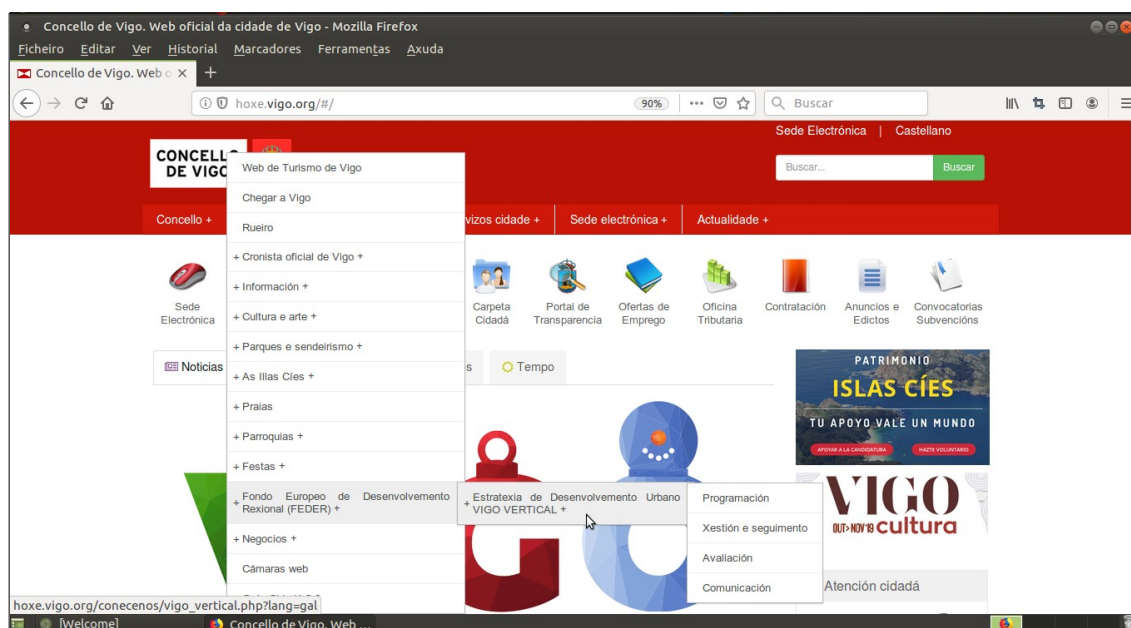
Concello de Vigo. Web oficial da cidade de Vigo - Mozilla Firefox
Ficheiro Editar Ver Historial Marcadores Ferramentas Axuda
Concello de Vigo. Web o ×
hoxe.vigo.org/#/
90%
Buscar
Sede Electrónica | Castellano
CONCELLO DE VIGO
Buscar...
Buscar
Concello +
vizos cidade +
Sede electrónica +
Actualidade +
Web de Turismo de Vigo
Chegar a Vigo
Rueiro
+ Cronista oficial de Vigo +
+ Información +
+ Cultura e arte +
+ Parques e sendeirismo +
+ As Illas Cíes +
+ Praias
+ Parroquias +
+ Festas +
+ Fondo Europeo de Desenvolvemento Rexional (FEDER) +
+ Negocios +
Cámaras web
Sede Electrónica
Carpeta Cidadá
Portal de Transparencia
Ofertas de Emprego
Oficina Tributaria
Contratación
Anuncios e Edictos
Convocatorias Subvencións
Noticias
s
Tempo
+ Estratexia de Desenvolvemento Urbano VIGO VERTICAL +
Programación
Xestión e seguimento
Avaliación
Comunicación
PATRIMONIO
ISLAS CÍES
TU APOYO VALE UN MUNDO
APOYAR A LA CANDIDATURA
HAZTE VOLUNTARIO
VIGO
OUT>NOV'18 cultura
Atención cidadá
hoxe.vigo.org/conecenos/vigo_vertical.php?lang=gal
[Welcome]
Concello de Vigo. Web ...